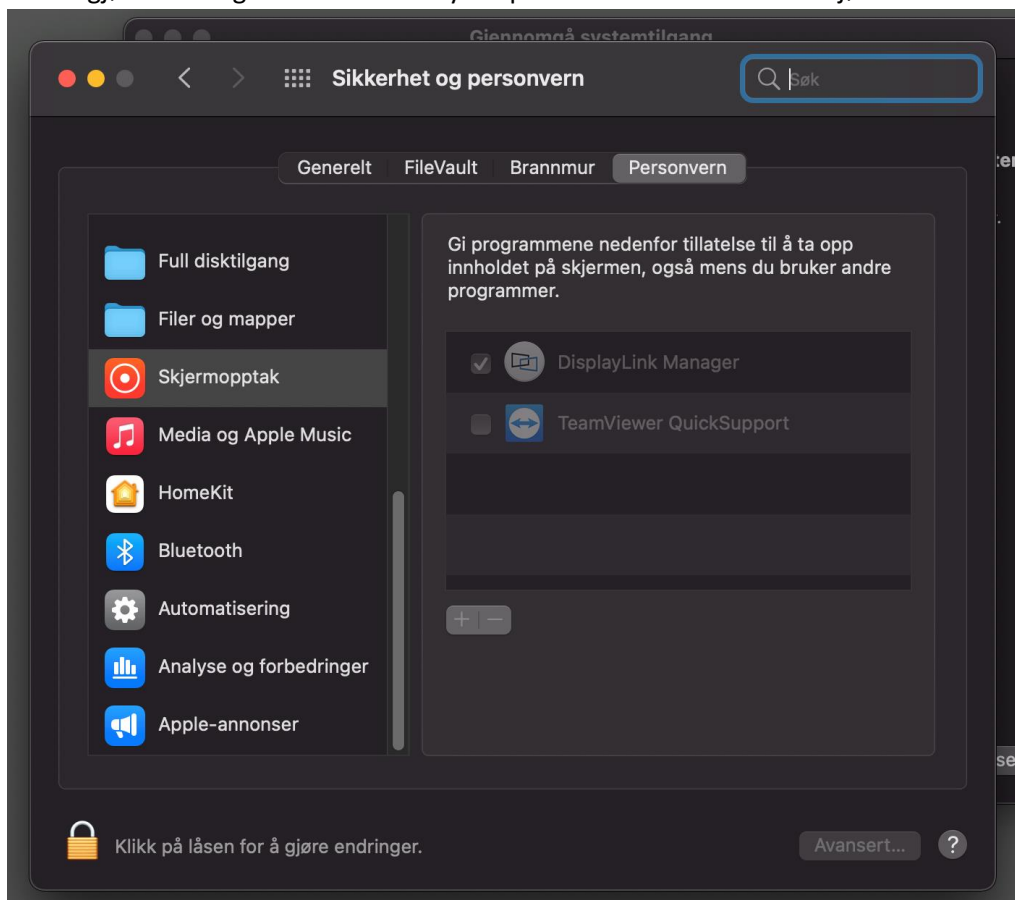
Gjennomgå systemtilgang

Sikkerhet og personvern

Søk

Generelt | FileVault | Brannmur | Personvern

Full disktilgang

Filer og mapper

Skjermopptak

Media og Apple Music

HomeKit

Bluetooth

Automatisering

Analyse og forbedringer

Apple-annonser

Gi programmene nedenfor tillatelse til å ta opp innholdet på skjermen, også mens du bruker andre programmer.

DisplayLink Manager

TeamViewer QuickSupport

+ −

Klikk på låsen for å gjøre endringer.

Avansert...

?